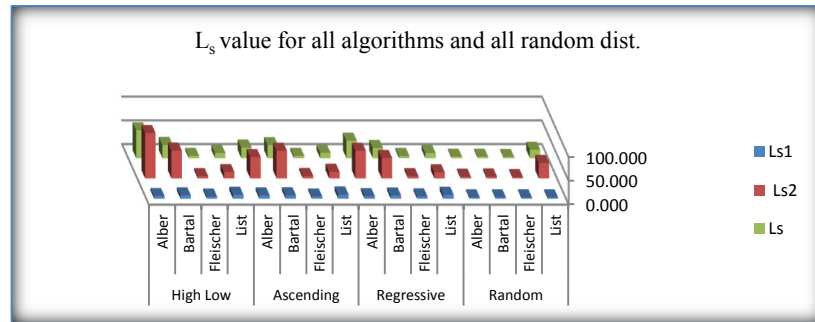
$L_s$ value for all algorithms and all random dist.

100.000
50.000
0.000

Alber Bartal Fleischer List Alber Bartal Fleischer List Alber Bartal Fleischer List Alber Bartal Fleischer List

High Low Ascending Regressive Random

Ls1
Ls2
Ls